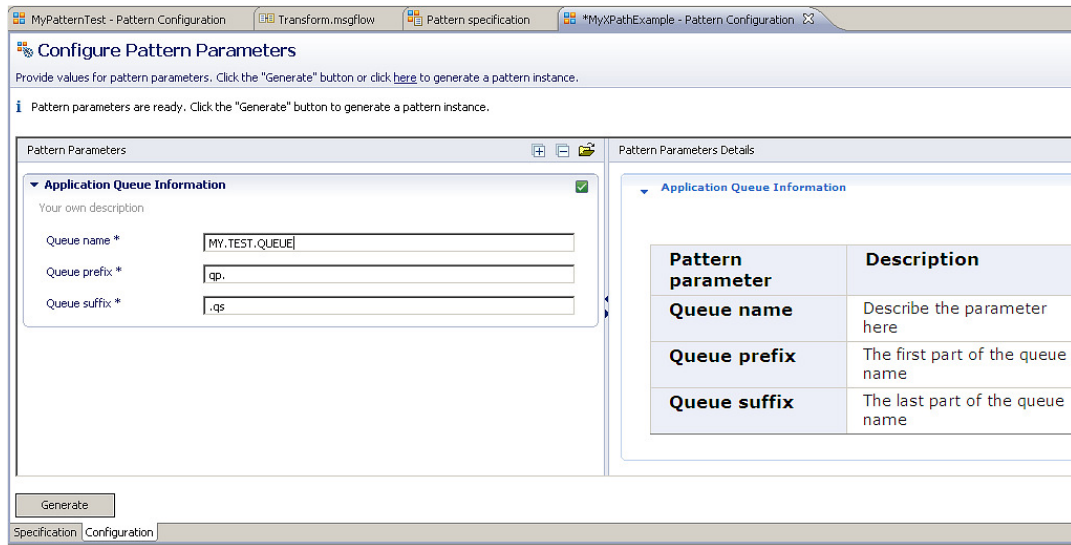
MyPatternTest - Pattern Configuration | Transform.msgflow | Pattern specification | *MyXPathExample - Pattern Configuration

Configure Pattern Parameters

Provide values for pattern parameters. Click the "Generate" button or click here to generate a pattern instance.

i Pattern parameters are ready. Click the "Generate" button to generate a pattern instance.

Pattern Parameters

Application Queue Information

Your own description

Queue name * MY.TEST.QUEUE

Queue prefix * qp.

Queue suffix * .qs

Pattern Parameters Details

Application Queue Information

| Pattern parameter | Description |
|---|---|
| Queue name | Describe the parameter here |
| Queue prefix | The first part of the queue name |
| Queue suffix | The last part of the queue name |

Generate

Specification Configuration